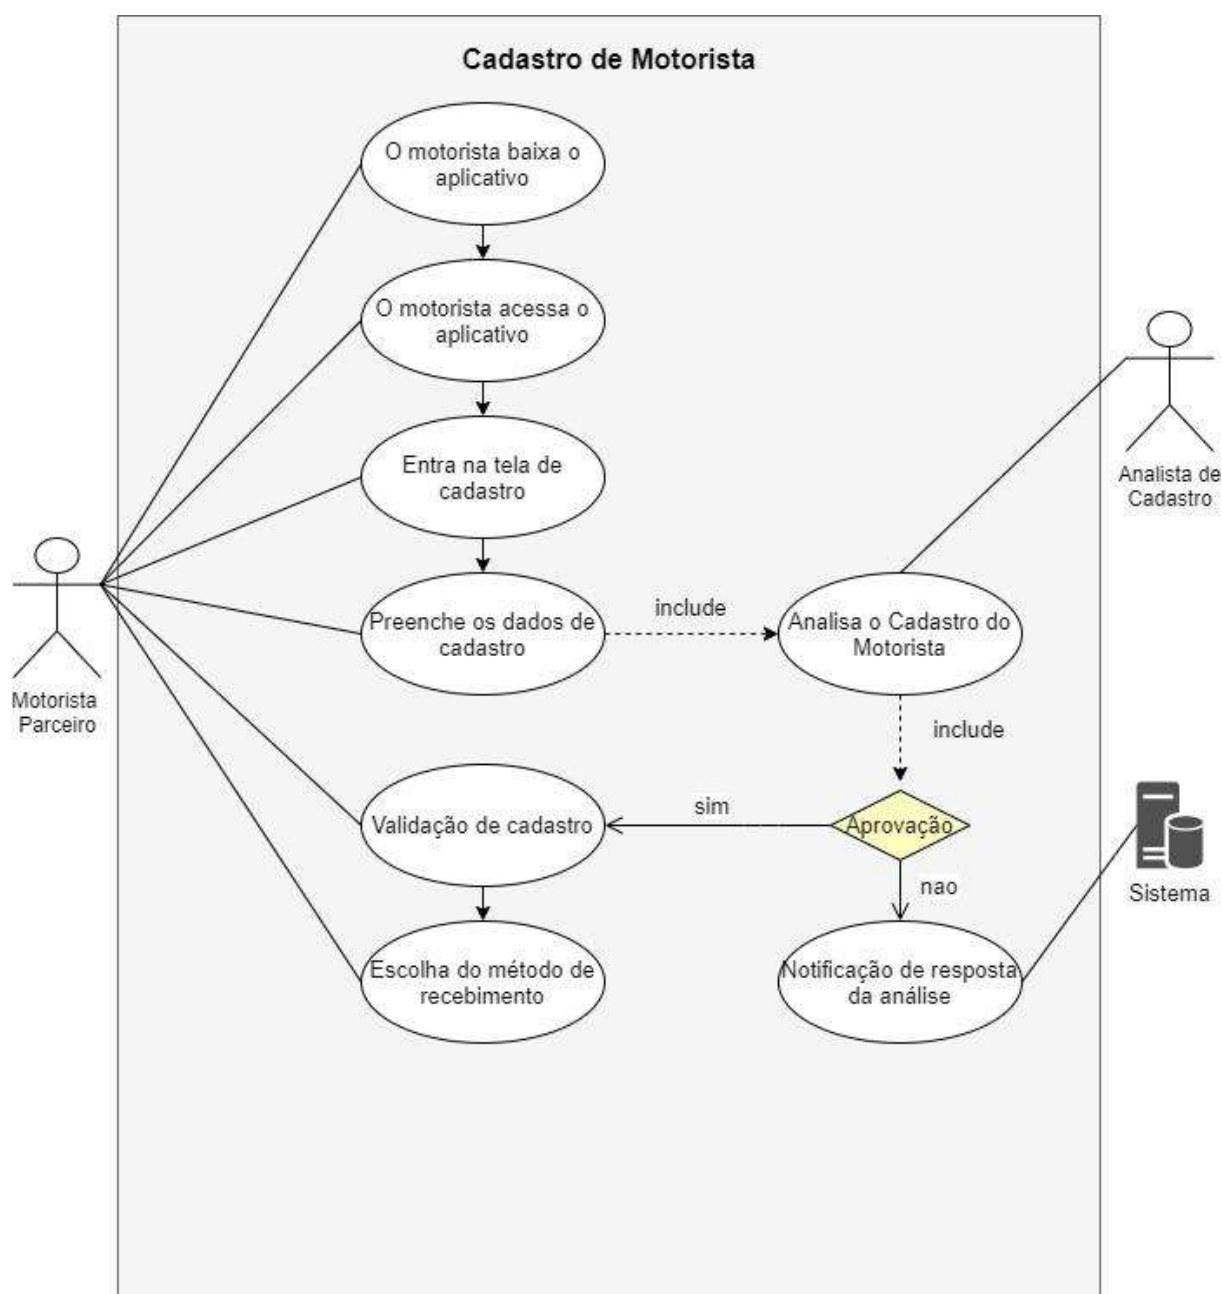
Cadastro de Motorista

O motorista baixa o aplicativo

O motorista acessa o aplicativo

Entra na tela de cadastro

Preenche os dados de cadastro

include

Analisa o Cadastro do Motorista

Analista de Cadastro

Motorista Parceiro

include

Validação de cadastro

sim

Aprovação

nao

Sistema

Escolha do método de recebimento

Notificação de resposta da análise